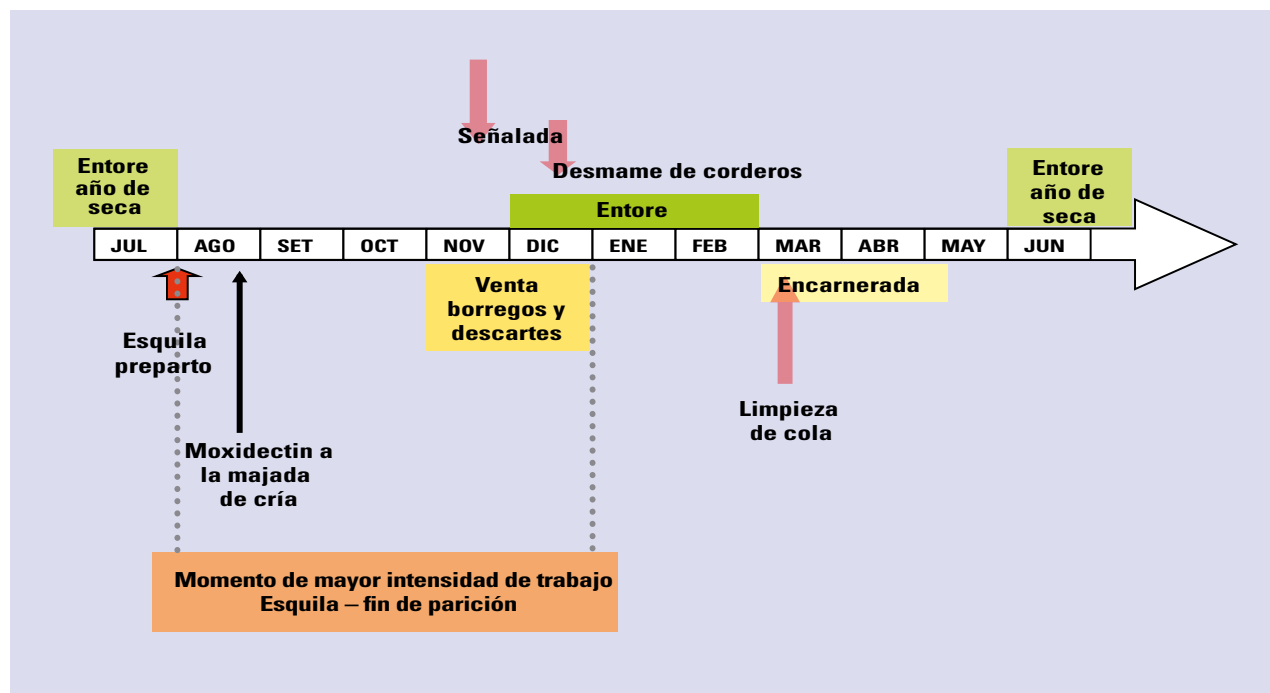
Señalada

Desmame de corderos

Entore año de seca

Entore

Entore año de seca

| JUL | AGO | SET | OCT | NOV | DIC | ENE | FEB | MAR | ABR | MAY | JUN |
|---|---|---|---|---|---|---|---|---|---|---|---|

Venta borregos y descartes

Encarnerada

Esquila preparto

Moxidectin a la majada de cría

Limpieza de cola

Momento de mayor intensidad de trabajo
Esquila – fin de parición